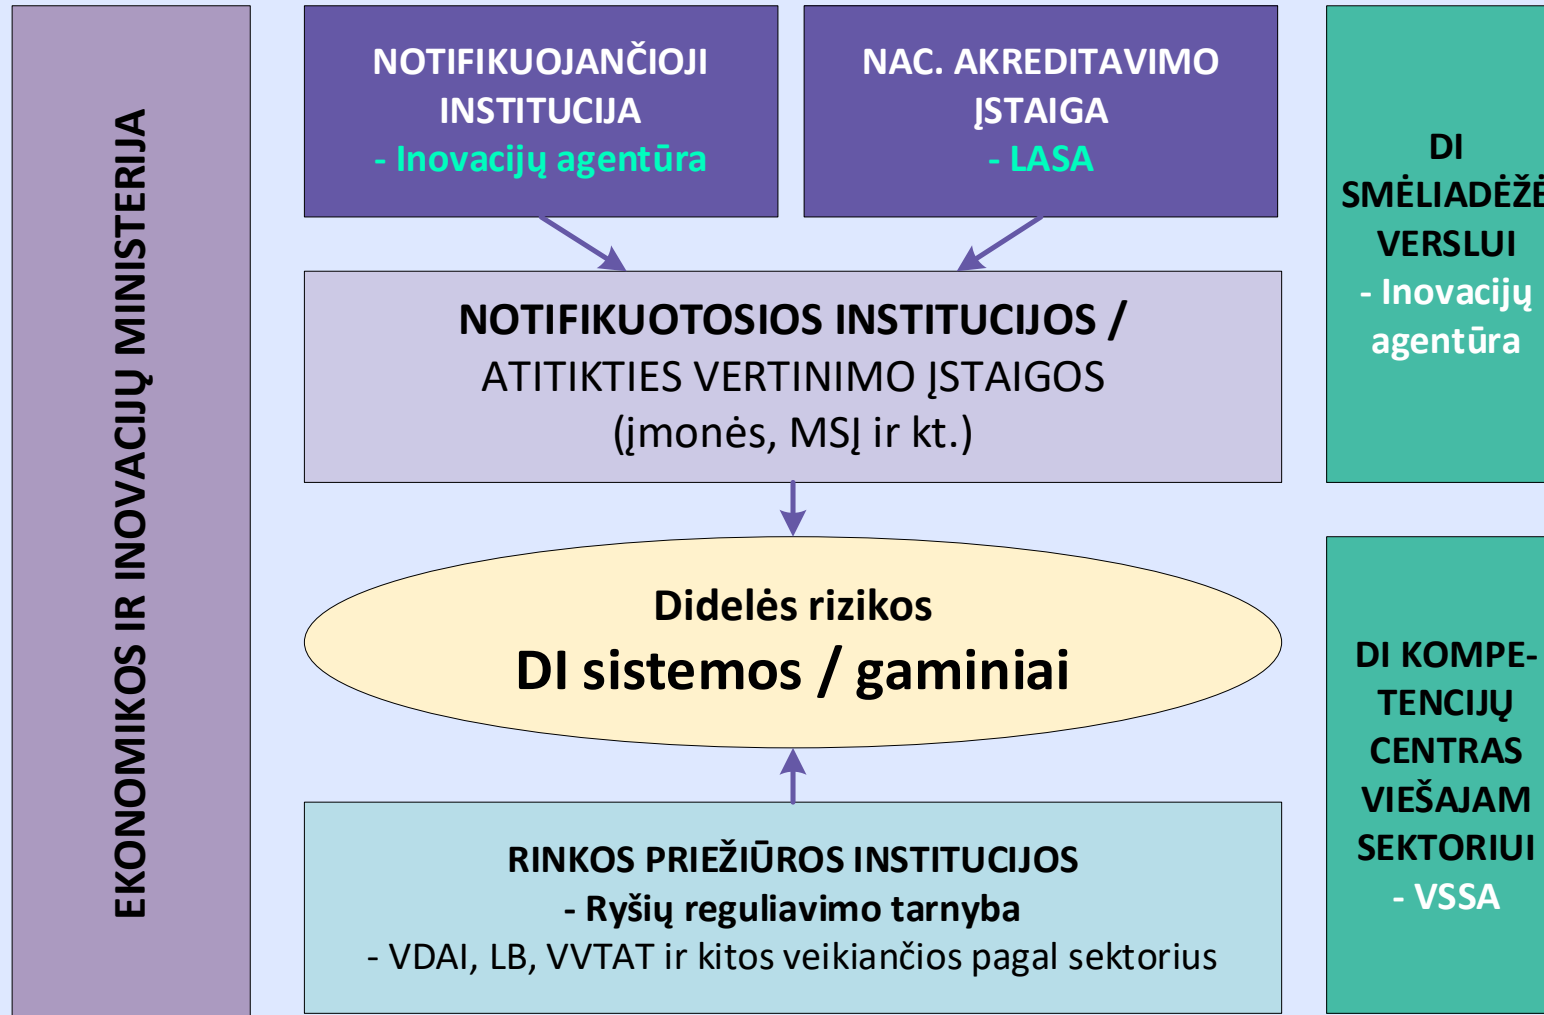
EKONOMIKOS IR INOVACIJŲ MINISTERIJA

NOTIFIKUOJANČIOJI INSTITUCIJA
- Inovacijų agentūra

NAC. AKREDITAVIMO ĮSTAIGA
- LASA

DI SMĖLIADĖŽ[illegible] VERSLUI
- Inovacijų agentūra

NOTIFIKUOTOSIOS INSTITUCIJOS /
ATITIKTIES VERTINIMO ĮSTAIGOS
(įmonės, MSĮ ir kt.)

Didelės rizikos
DI sistemos / gaminiai

DI KOMPETENCIJŲ CENTRAS VIEŠAJAM SEKTORIUI
- VSSA

RINKOS PRIEŽIŪROS INSTITUCIJOS
- Ryšių reguliavimo tarnyba
- VDAI, LB, VVTAT ir kitos veikiančios pagal sektorius